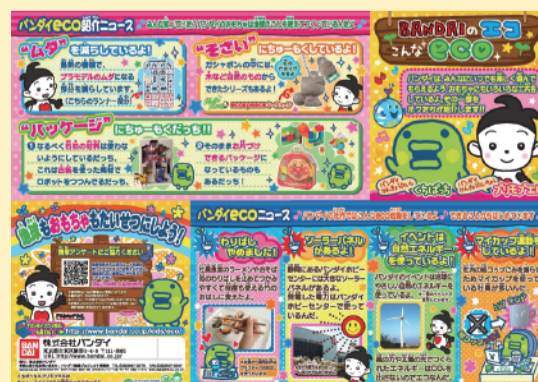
バンダイeco紹介ニュース

"ムダ"を減らしているよ!

"そざい"にちゅーもくしているよ!

ガシャポンの中には、

"パッケージ"にちゅーもくだっち!!

BANDAIのエコ こんなeco

バンダイ

環境とおもちゃもたいせつにしようね!

バンダイecoニュース

わりばしやめました!

ソーラーパネルがあるよ!

イベントは自然エネルギーを使っているよ!!

マイカップ運動をしているよ!

http://www.bandai.co.jp/kids/eco/

BANDAI

株式会社バンダイ